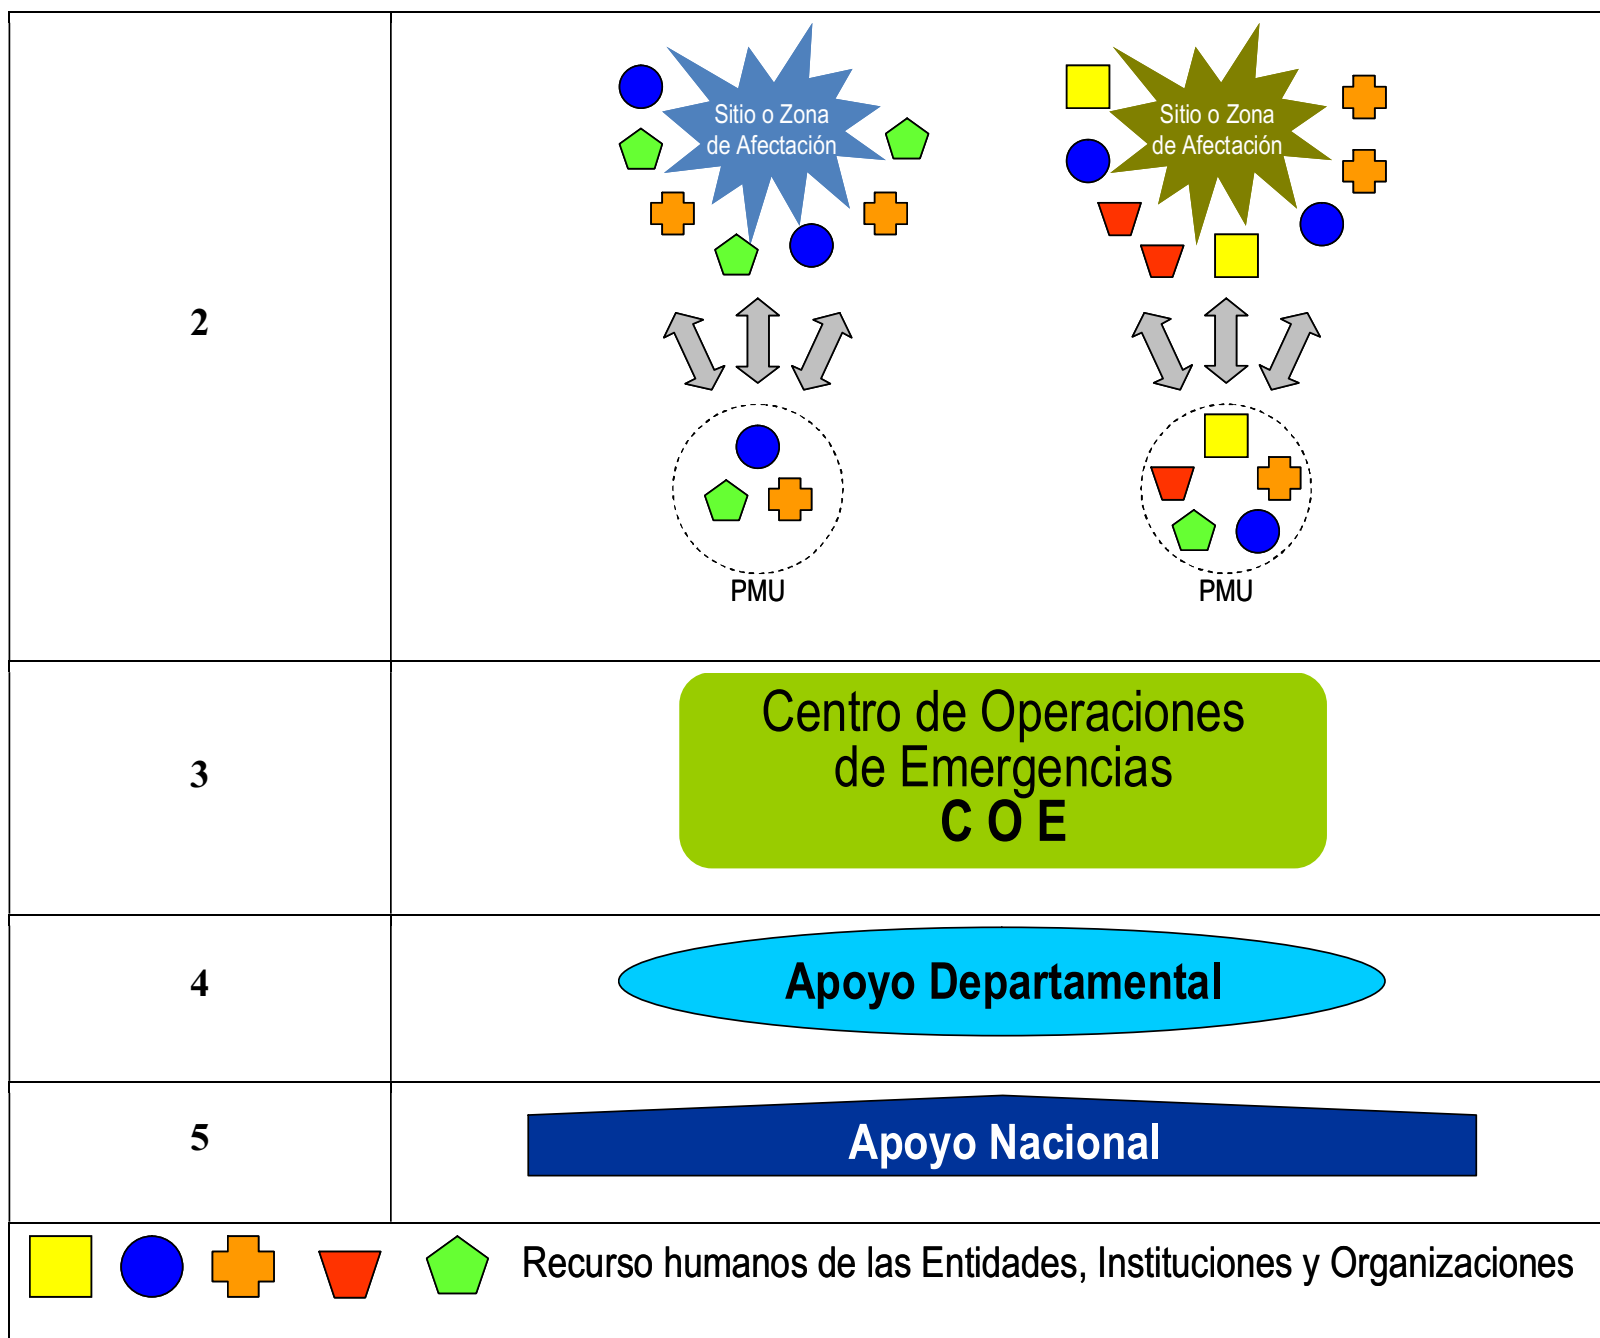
| 2 | Sitio o Zona de Afectación PMU — Sitio o Zona de Afectación PMU |
|---|---|
| 3 | Centro de Operaciones de Emergencias C O E |
| 4 | Apoyo Departamental |
| 5 | Apoyo Nacional |

Recurso humanos de las Entidades, Instituciones y Organizaciones